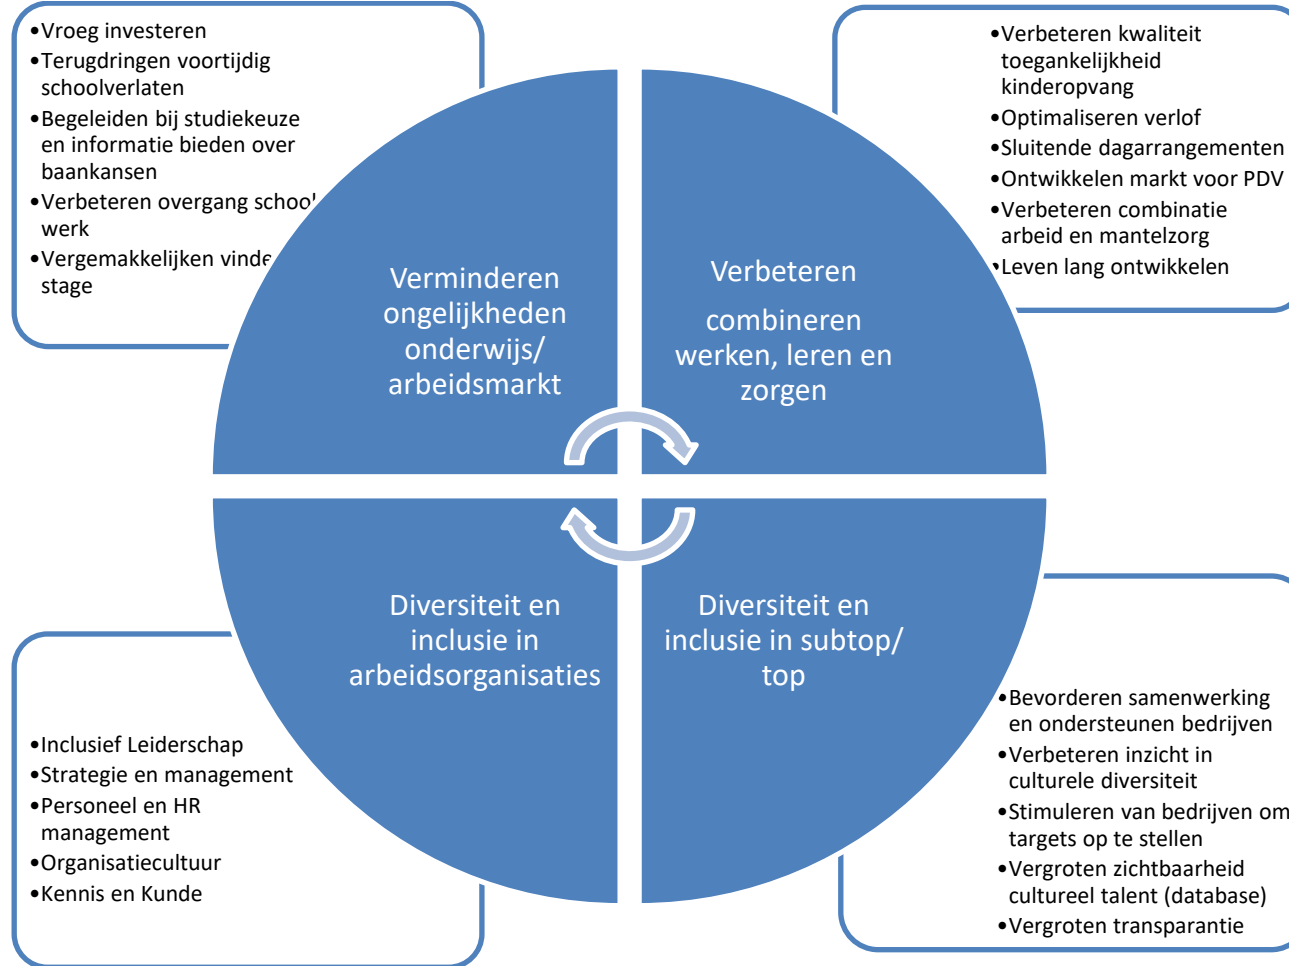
•Vroeg investeren
•Terugdringen voortijdig schoolverlaten
•Begeleiden bij studiekeuze en informatie bieden over baankansen
•Verbeteren overgang school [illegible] werk
•Vergemakkelijken vinde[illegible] stage

•Verbeteren kwaliteit toegankelijkheid kinderopvang
•Optimaliseren verlof
•Sluitende dagarrangementen
•Ontwikkelen markt voor PDV
•Verbeteren combinatie arbeid en mantelzorg
•Leven lang ontwikkelen

Verminderen ongelijkheden onderwijs/ arbeidsmarkt

Verbeteren combineren werken, leren en zorgen

Diversiteit en inclusie in arbeidsorganisaties

Diversiteit en inclusie in subtop/ top

•Inclusief Leiderschap
•Strategie en management
•Personeel en HR management
•Organisatiecultuur
•Kennis en Kunde

•Bevorderen samenwerking en ondersteunen bedrijven
•Verbeteren inzicht in culturele diversiteit
•Stimuleren van bedrijven om targets op te stellen
•Vergroten zichtbaarheid cultureel talent (database)
•Vergroten transparantie